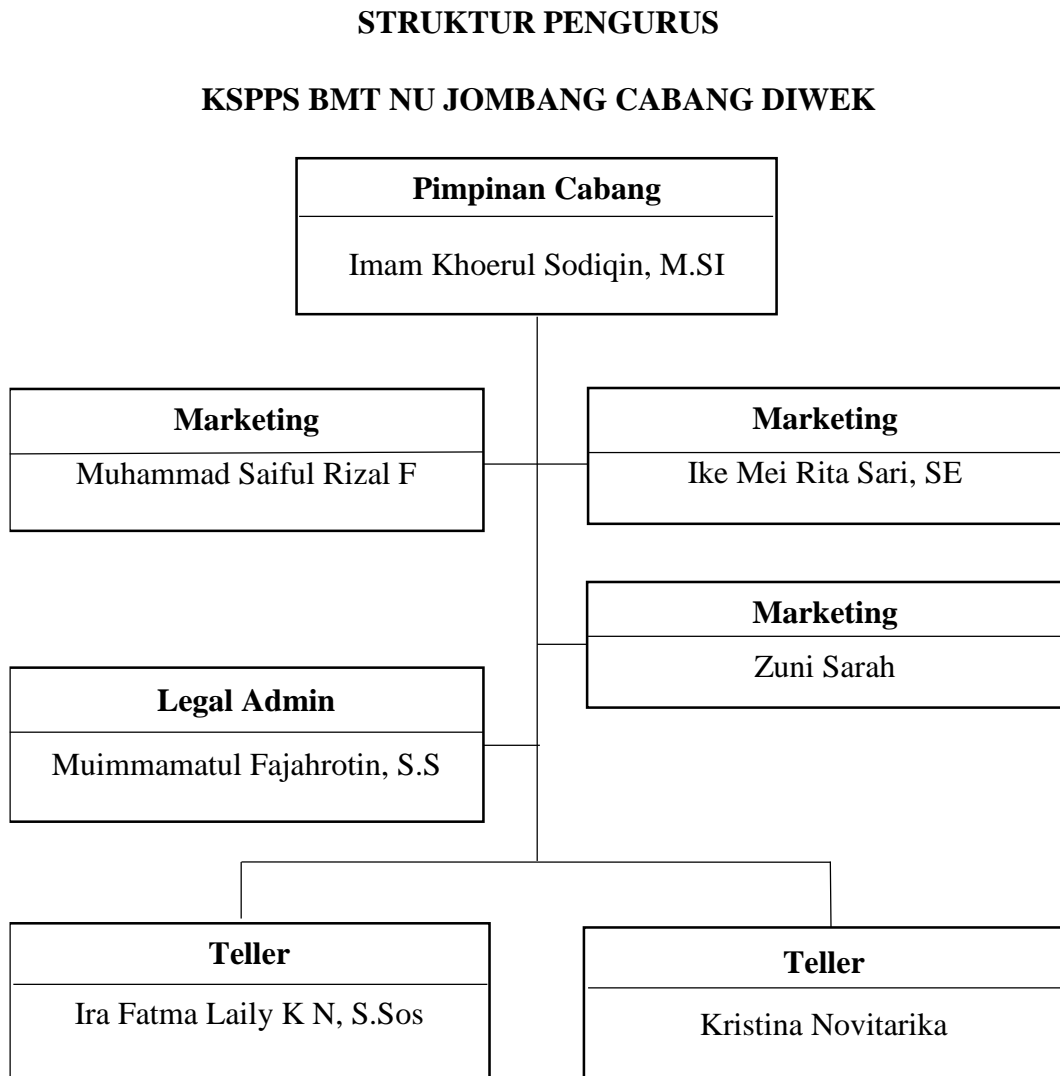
STRUKTUR PENGURUS

KSPPS BMT NU JOMBANG CABANG DIWEK

Pimpinan Cabang

Imam Khoerul Sodiqin, M.SI

Marketing

Muhammad Saiful Rizal F

Marketing

Ike Mei Rita Sari, SE

Marketing

Zuni Sarah

Legal Admin

Muimmamatul Fajahrotin, S.S

Teller

Ira Fatma Laily K N, S.Sos

Teller

Kristina Novitarika